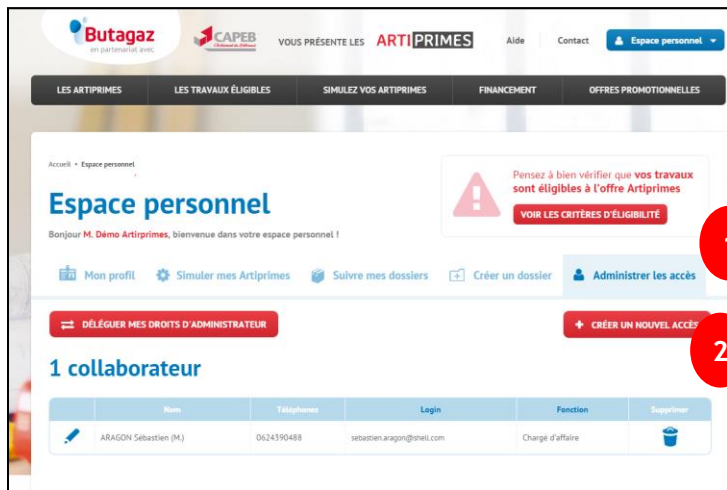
Butagaz en partenariat avec CAPEB VOUS PRÉSENTE LES ARTIPRIMES Aide Contact Espace personnel

LES ARTIPRIMES | LES TRAVAUX ÉLIGIBLES | SIMULEZ VOS ARTIPRIMES | FINANCEMENT | OFFRES PROMOTIONNELLES

Accueil • Espace personnel

Espace personnel

Bonjour M. Démo Artirprimes, bienvenue dans votre espace personnel !

Pensez à bien vérifier que vos travaux sont éligibles à l'offre Artiprimes

VOIR LES CRITÈRES D'ÉLIGIBILITÉ

Mon profil | Simuler mes Artiprimes | Suivre mes dossiers | Créer un dossier | Administrer les accès

DÉLÉGUER MES DROITS D'ADMINISTRATEUR

CRÉER UN NOUVEL ACCÈS

1 collaborateur

| | Nom | Téléphone | Login | Fonction | Supprimer |
|---|---|---|---|---|---|
| | ARAGON Sébastien (M.) | 0624390488 | sebastien.aragon@shell.com | Chargé d'affaire | |

1

2